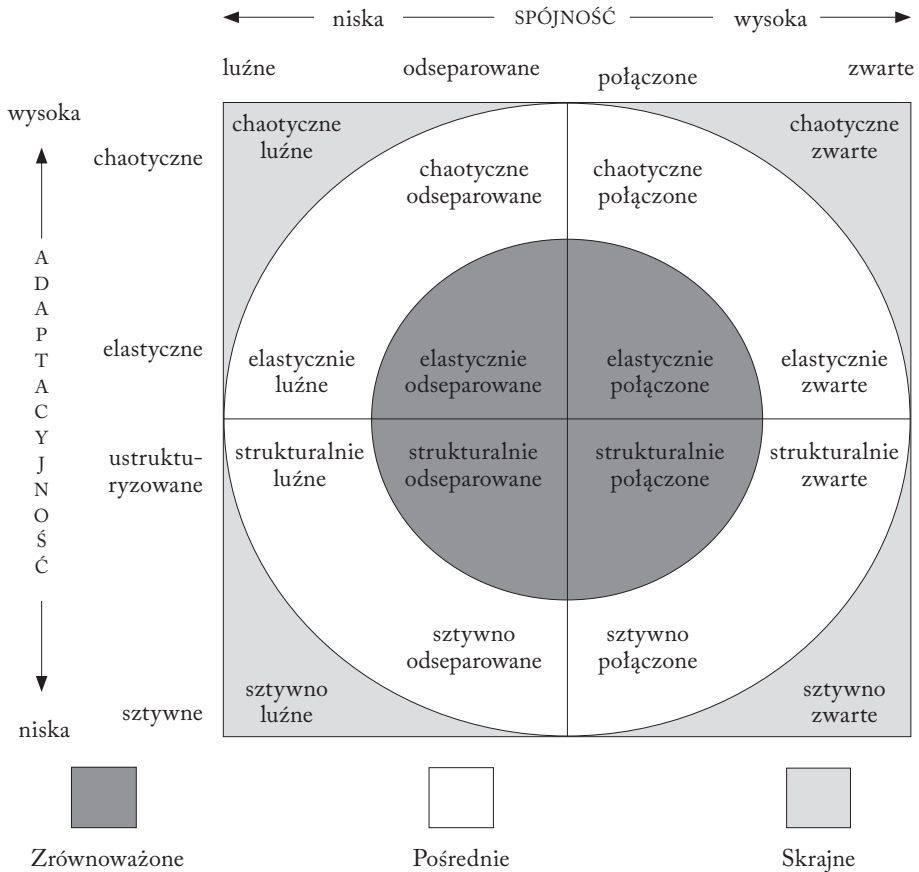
niska — SPÓJNOŚĆ — wysoka

luźne odseparowane połączone zwarte

wysoka

chaotyczne

A D A P T A C Y J N O Ś Ć

elastyczne

ustrukturyzowane

sztywne

niska

| chaotyczne luźne | chaotyczne odseparowane | chaotyczne połączone | chaotyczne zwarte |
|---|---|---|---|
| elastycznie luźne | elastycznie odseparowane | elastycznie połączone | elastycznie zwarte |
| strukturalnie luźne | strukturalnie odseparowane | strukturalnie połączone | strukturalnie zwarte |
| sztywno luźne | sztywno odseparowane | sztywno połączone | sztywno zwarte |

Zrównoważone Pośrednie Skrajne